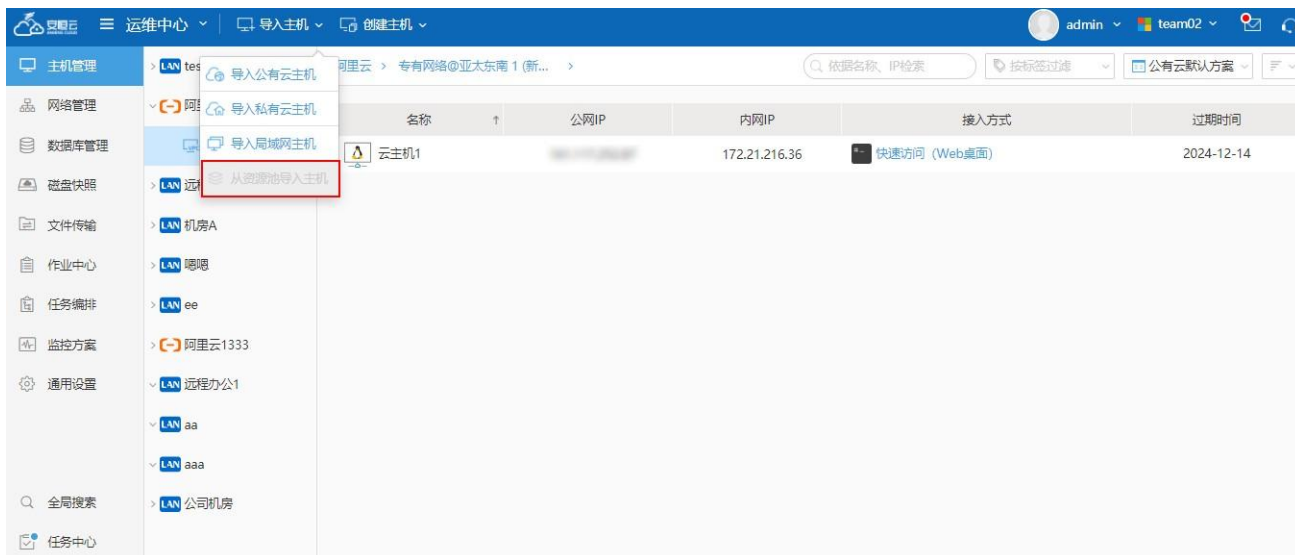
运维中心 导入主机 创建主机 admin team02

主机管理
网络管理
数据库管理
磁盘快照
文件传输
作业中心
任务编排
监控方案
通用设置
全局搜索
任务中心

LAN tes
导入公有云主机
导入私有云主机
导入局域网主机
从资源池导入主机
LAN 远
LAN 机房A
LAN 嗯嗯
LAN ee
阿里云1333
LAN 远程办公1
LAN aa
LAN aaa
LAN 公司机房

阿里云 › 专有网络@亚太东南 1 (新... ›
依据名称、IP检索
按标签过滤
公有云默认方案

| 名称 | 公网IP | 内网IP | 接入方式 | 过期时间 |
|---|---|---|---|---|
| 云主机1 | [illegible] | 172.21.216.36 | 快速访问 (Web桌面) | 2024-12-14 |